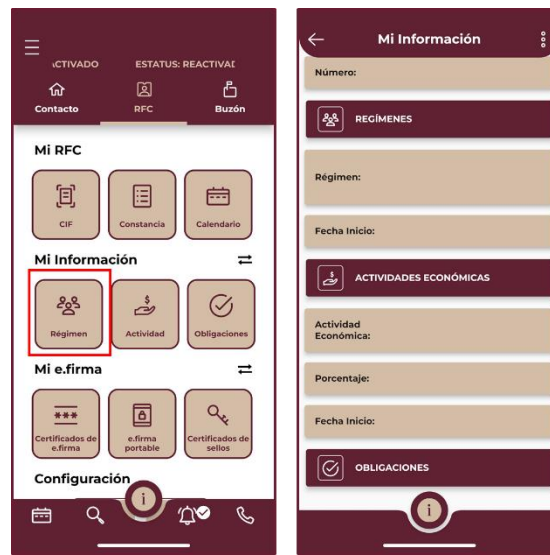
;CTIVADO ESTATUS: REACTIVAI

Contacto RFC Buzón

Mi RFC

CIF Constancia Calendario

Mi Información

Régimen Actividad Obligaciones

Mi e.firma

***

Certificados de e.firma e.firma portable Certificados de sellos

Configuración

i

Mi Información

Número:

REGÍMENES

Régimen:

Fecha Inicio:

ACTIVIDADES ECONÓMICAS

Actividad Económica:

Porcentaje:

Fecha Inicio:

OBLIGACIONES

i